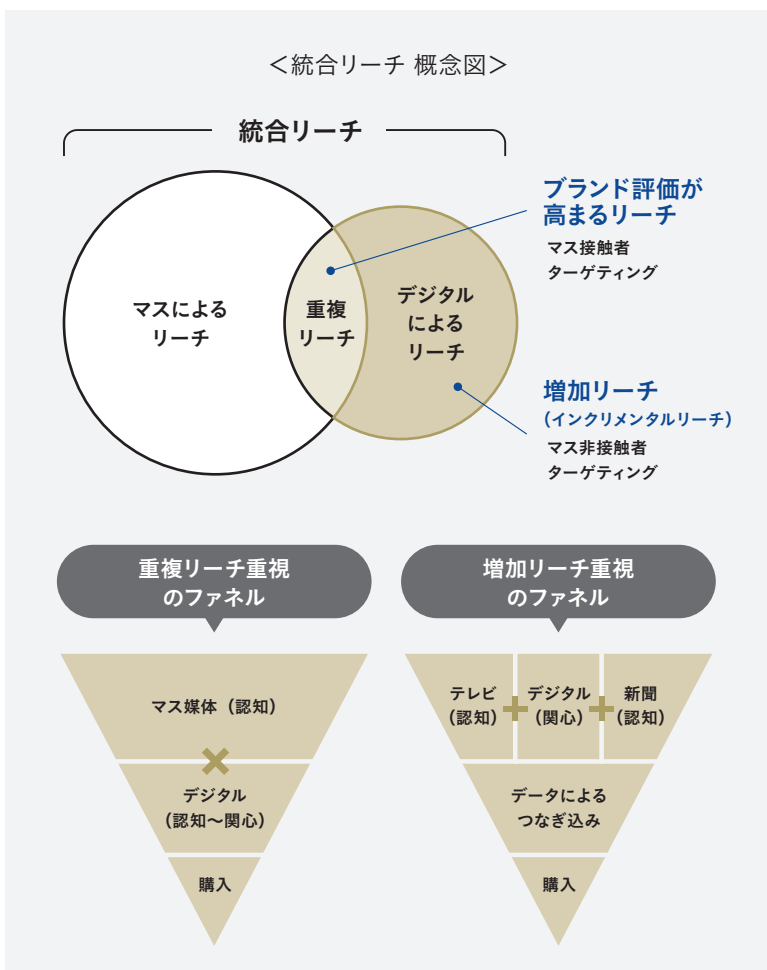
＜統合リーチ 概念図＞

統合リーチ

マスによるリーチ

重複リーチ

デジタルによるリーチ

ブランド評価が高まるリーチ
マス接触者ターゲティング

増加リーチ
（インクリメンタルリーチ）
マス非接触者ターゲティング

重複リーチ重視のファネル

マス媒体（認知）

デジタル（認知〜関心）

購入

増加リーチ重視のファネル

テレビ（認知）

デジタル（関心）

新聞（認知）

データによるつなぎ込み

購入